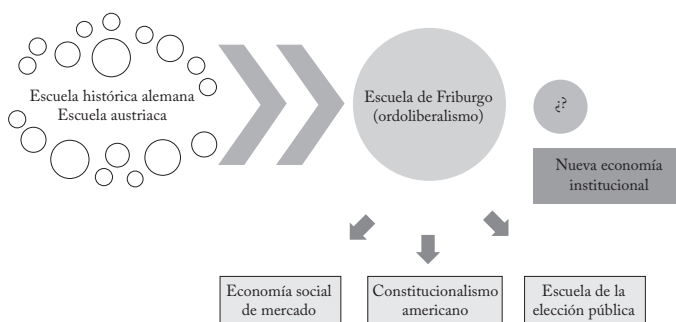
Escuela histórica alemana
Escuela austriaca

Escuela de Friburgo
(ordoliberalismo)

¿?

Nueva economía institucional

Economía social de mercado

Constitucionalismo americano

Escuela de la elección pública